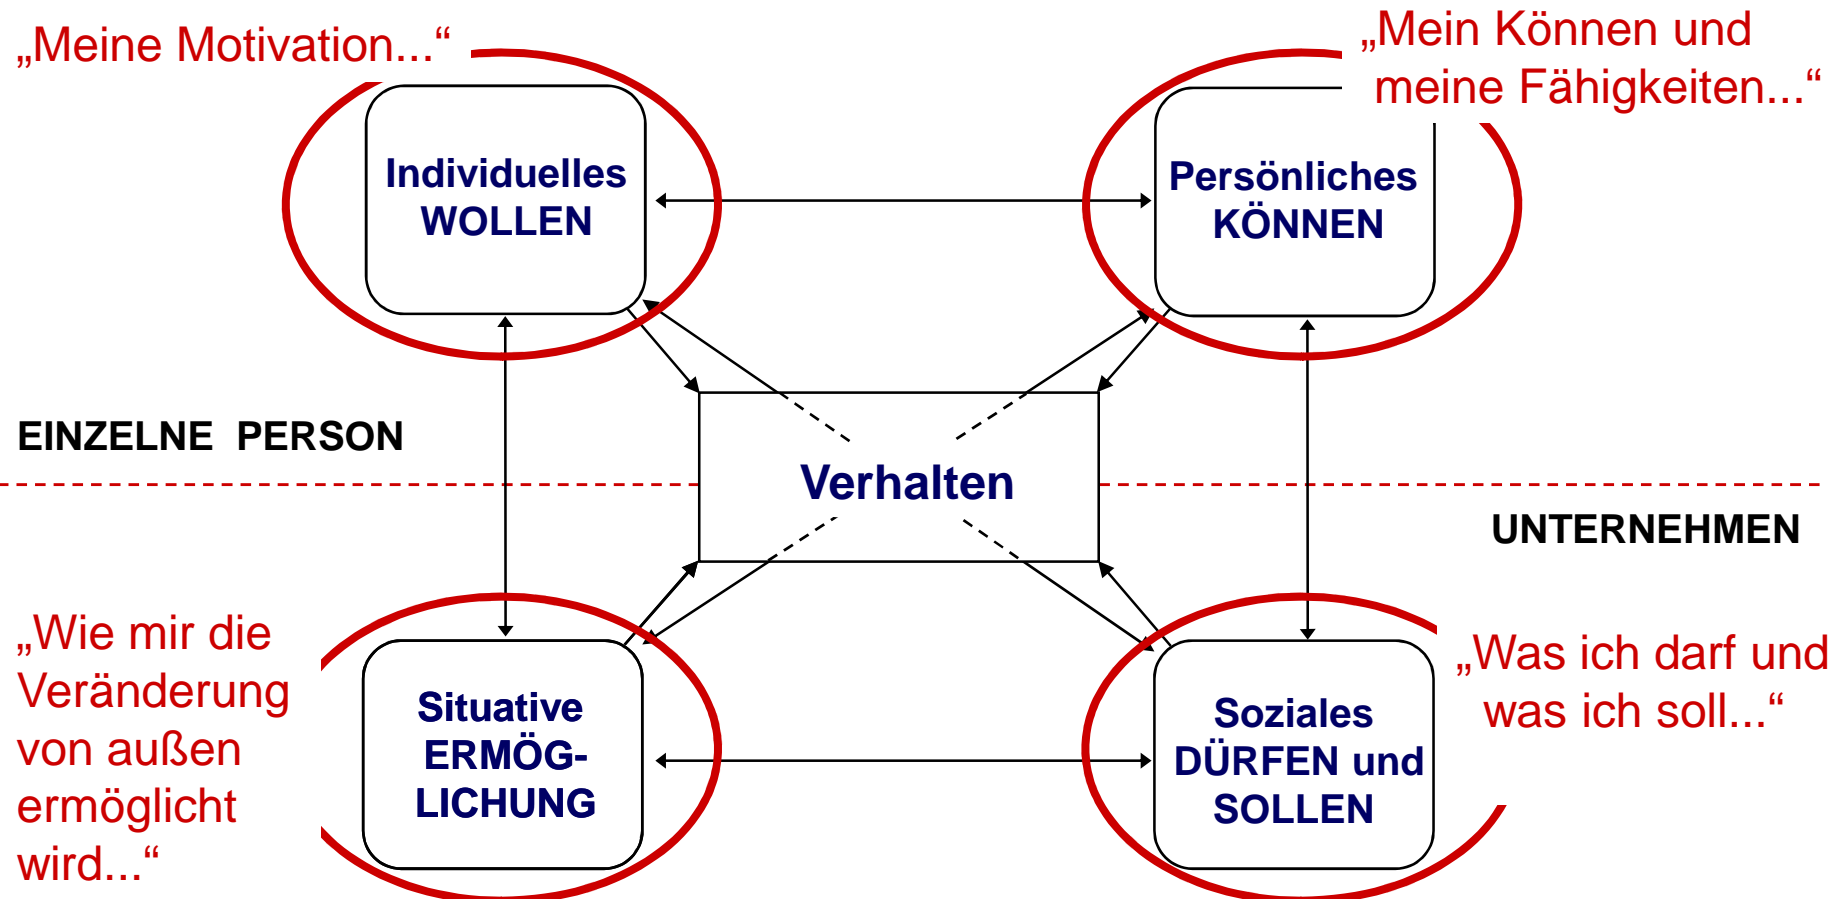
„Meine Motivation...“

„Mein Können und meine Fähigkeiten...“

Individuelles WOLLEN

Persönliches KÖNNEN

EINZELNE PERSON

Verhalten

UNTERNEHMEN

„Wie mir die Veränderung von außen ermöglicht wird...“

Situative ERMÖGLICHUNG

Soziales DÜRFEN und SOLLEN

„Was ich darf und was ich soll...“